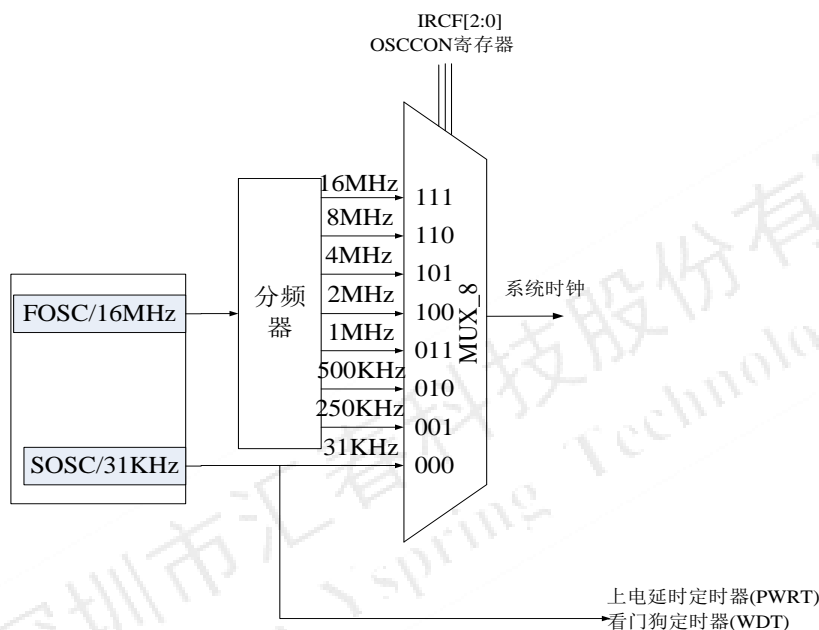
IRCF[2:0]
OSCCON寄存器

FOSC/16MHz

SOSC/31KHz

分频器

16MHz
8MHz
4MHz
2MHz
1MHz
500KHz
250KHz
31KHz

111
110
101
100
011
010
001
000

MUX_8

系统时钟

上电延时定时器(PWRT)
看门狗定时器(WDT)

深圳市汇春科技股份有限 Yspring Technolo